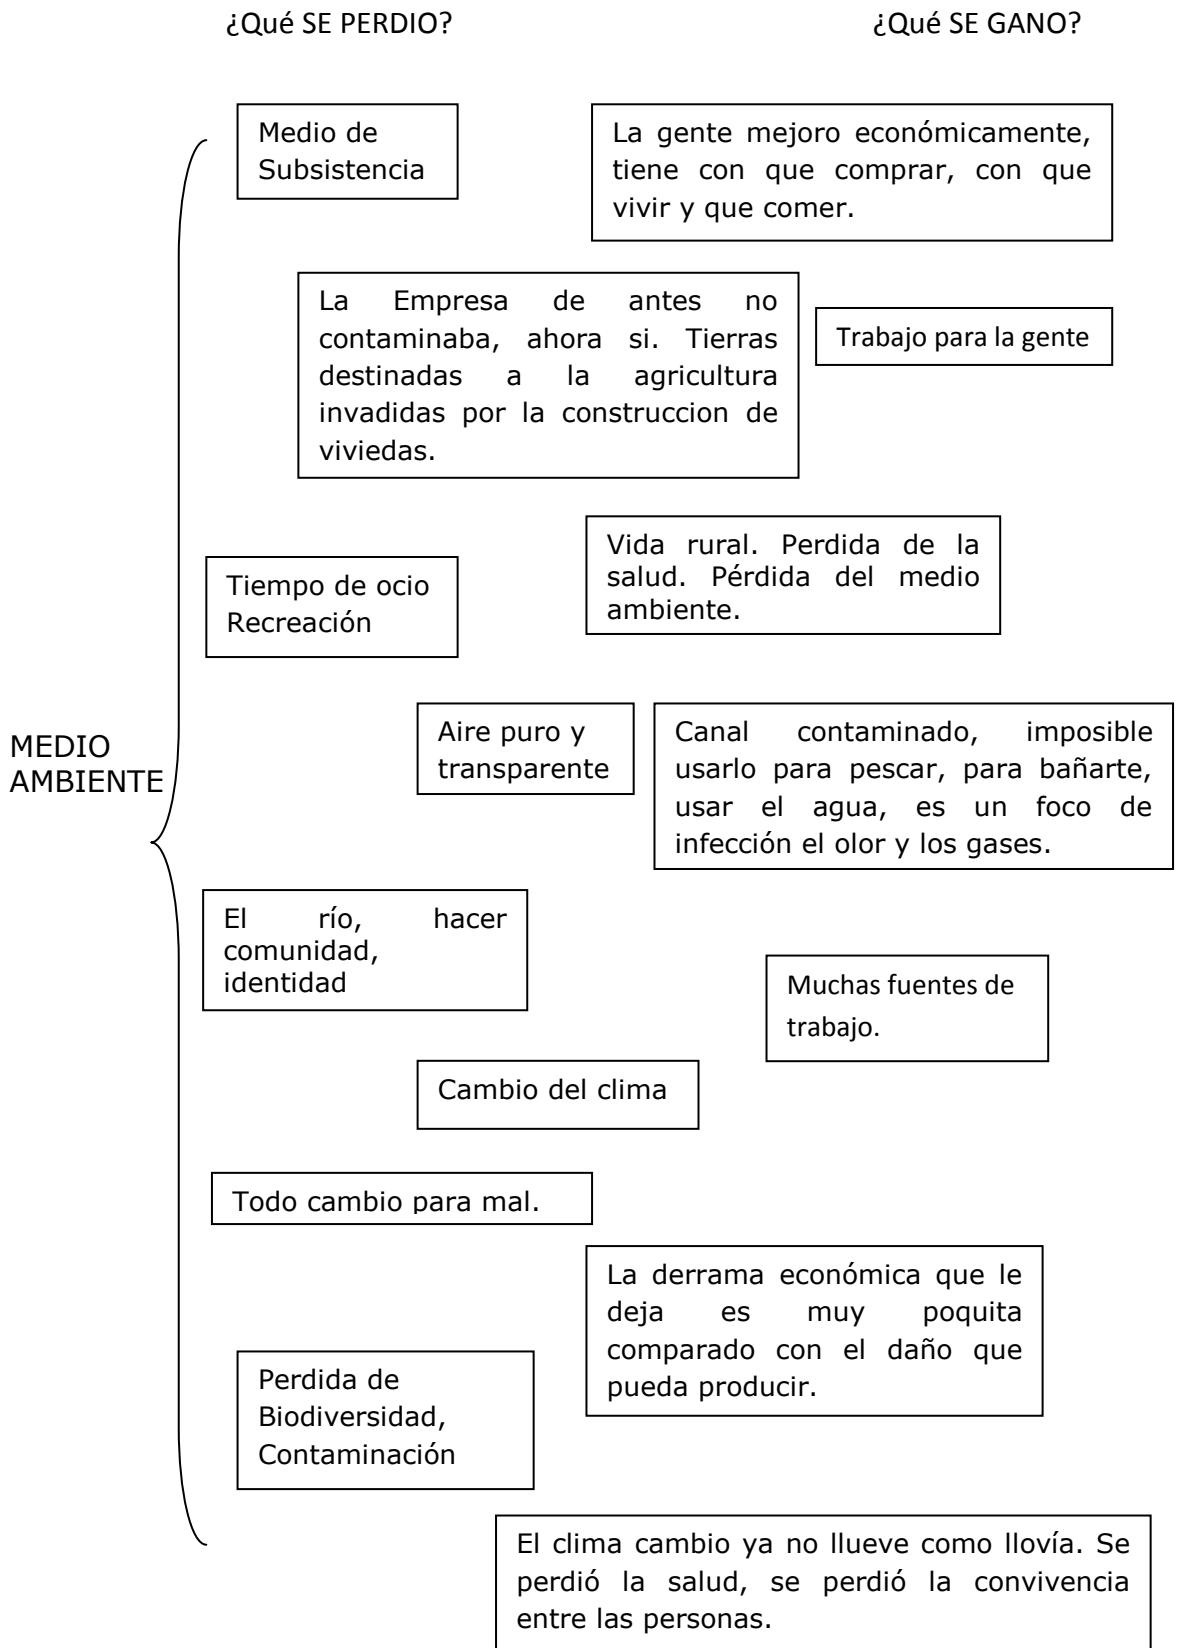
¿Qué SE PERDIO?

¿Qué SE GANO?

MEDIO AMBIENTE

Medio de Subsistencia

La gente mejoro económicamente, tiene con que comprar, con que vivir y que comer.

La Empresa de antes no contaminaba, ahora si. Tierras destinadas a la agricultura invadidas por la construccion de viviedas.

Trabajo para la gente

Tiempo de ocio Recreación

Vida rural. Perdida de la salud. Pérdida del medio ambiente.

Aire puro y transparente

Canal contaminado, imposible usarlo para pescar, para bañarte, usar el agua, es un foco de infección el olor y los gases.

El río, hacer comunidad, identidad

Muchas fuentes de trabajo.

Cambio del clima

Todo cambio para mal.

La derrama económica que le deja es muy poquita comparado con el daño que pueda producir.

Perdida de Biodiversidad, Contaminación

El clima cambio ya no llueve como llovía. Se perdió la salud, se perdió la convivencia entre las personas.